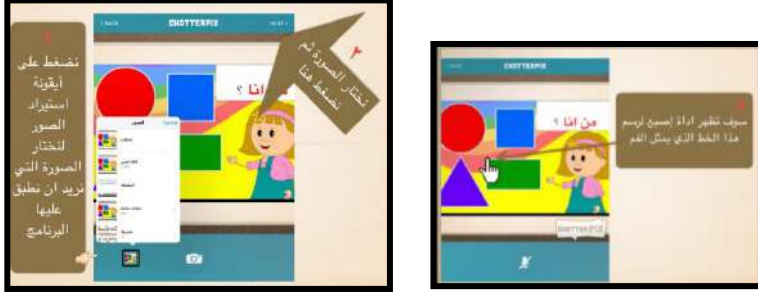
١
نضغط على أيقونة استيراد الصور لنختار الصورة التي نريد ان نطبق عليها البرنامج

< BACK
CHATTERPIX
NEXT >

٢
نختار الصورة ثم نضغط هنا

من انا ؟

Cancel
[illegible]

CHATTERPIX

٣
سوف تظهر اداة إصبع لرسم هذا الخط الذي يمثل الفم

من انا ؟

CHATTERPIX